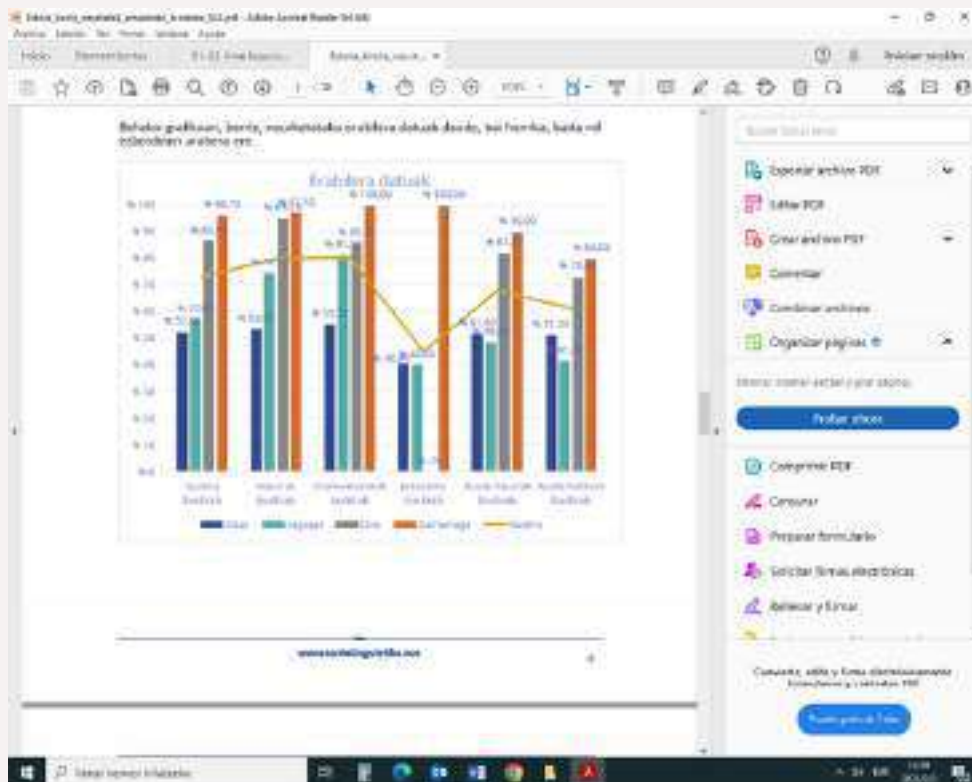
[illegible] - Adobe Acrobat Reader DC (64-bit)
Archivo Edición Ver Firmar Ventana Ayuda
Inicio Herramientas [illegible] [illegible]
Iniciar sesión

Behean grafikoan, bertze, emaitzak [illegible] datuak daude, bai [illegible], baita ere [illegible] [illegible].

Erabilera datuak

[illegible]

Compartir
Exportar archivo PDF
Editar PDF
Crear archivo PDF
Comentar
Combinar archivos
Organizar páginas
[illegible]
Probar ahora
Comprimir PDF
Censurar
Preparar formulario
Solicitar firmas electrónicas
Rellenar y firmar

Convierta, edite y firme electrónicamente formularios y contratos PDF
Prueba gratis de 7 días

www.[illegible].eus

Escribe aquí para buscar